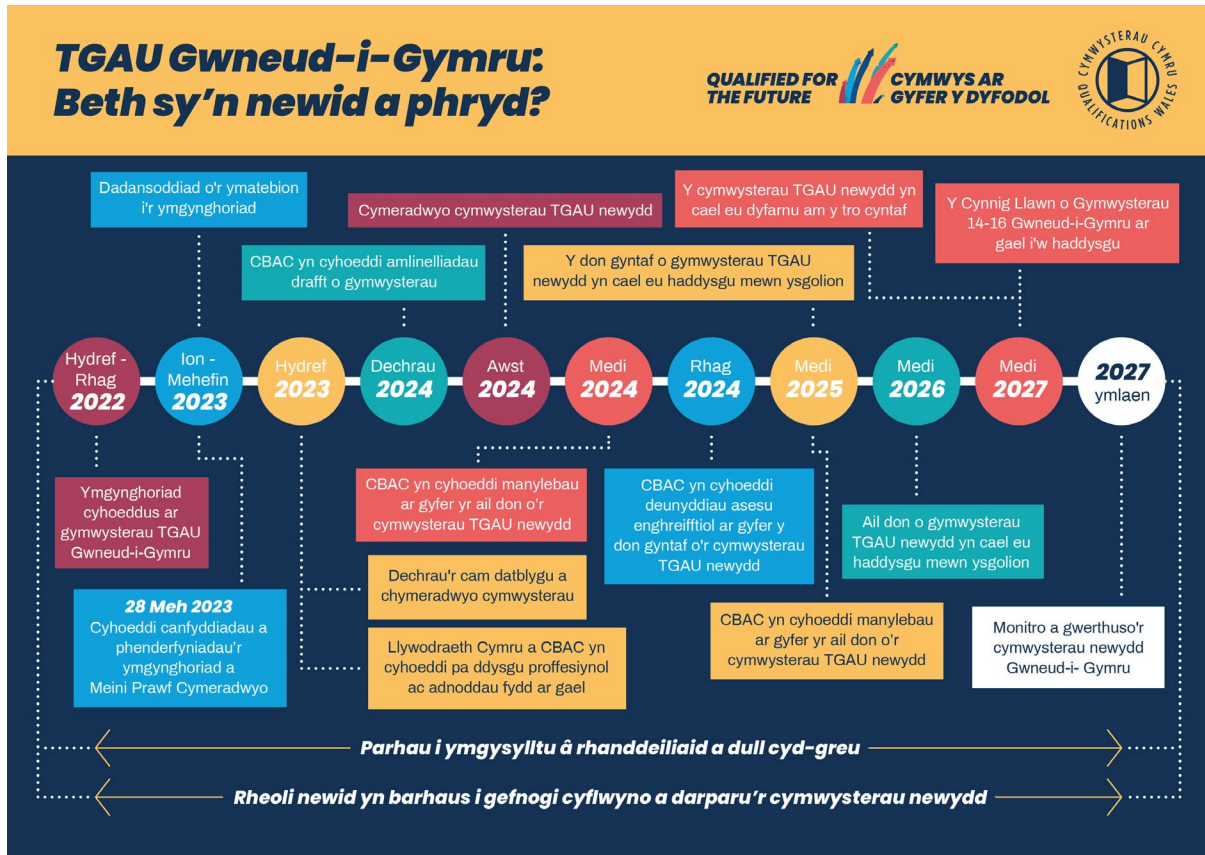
TGAU Gwneud-i-Gymru: Beth sy'n newid a phryd?

QUALIFIED FOR THE FUTURE

CYMWYS AR GYFER Y DYFODOL

CYMWYSTERAU CYMRU QUALIFICATIONS WALES

Dadansoddiad o'r ymatebion i'r ymgynghoriad

CBAC yn cyhoeddi amlinelliadau drafft o gymwysterau

Cymeradwyo cymwysterau TGAU newydd

Y don gyntaf o gymwysterau TGAU newydd yn cael eu haddysgu mewn ysgolion

Y cymwysterau TGAU newydd yn cael eu dyfarnu am y tro cyntaf

Y Cynnig Llawn o Gymwysterau 14-16 Gwneud-i-Gymru ar gael i'w haddysgu

Hydref - Rhag 2022

Ion - Mehefin 2023

Hydref 2023

Dechrau 2024

Awst 2024

Medi 2024

Rhag 2024

Medi 2025

Medi 2026

Medi 2027

2027 ymlaen

Ymgynghoriad cyhoeddus ar gymwysterau TGAU Gwneud-i-Gymru

28 Meh 2023
Cyhoeddi canfyddiadau a phenderfyniadau'r ymgynghoriad a Meini Prawf Cymeradwyo

CBAC yn cyhoeddi manylebau ar gyfer yr ail don o'r cymwysterau TGAU newydd

Dechrau'r cam datblygu a chymeradwyo cymwysterau

Llywodraeth Cymru a CBAC yn cyhoeddi pa ddysgu proffesiynol ac adnoddau fydd ar gael

CBAC yn cyhoeddi deunyddiau asesu enghreifftiol ar gyfer y don gyntaf o'r cymwysterau TGAU newydd

CBAC yn cyhoeddi manylebau ar gyfer yr ail don o'r cymwysterau TGAU newydd

Ail don o gymwysterau TGAU newydd yn cael eu haddysgu mewn ysgolion

Monitro a gwerthuso'r cymwysterau newydd Gwneud-i- Gymru

Parhau i ymgysylltu â rhanddeiliaid a dull cyd-greu

Rheoli newid yn barhaus i gefnogi cyflwyno a darparu'r cymwysterau newydd